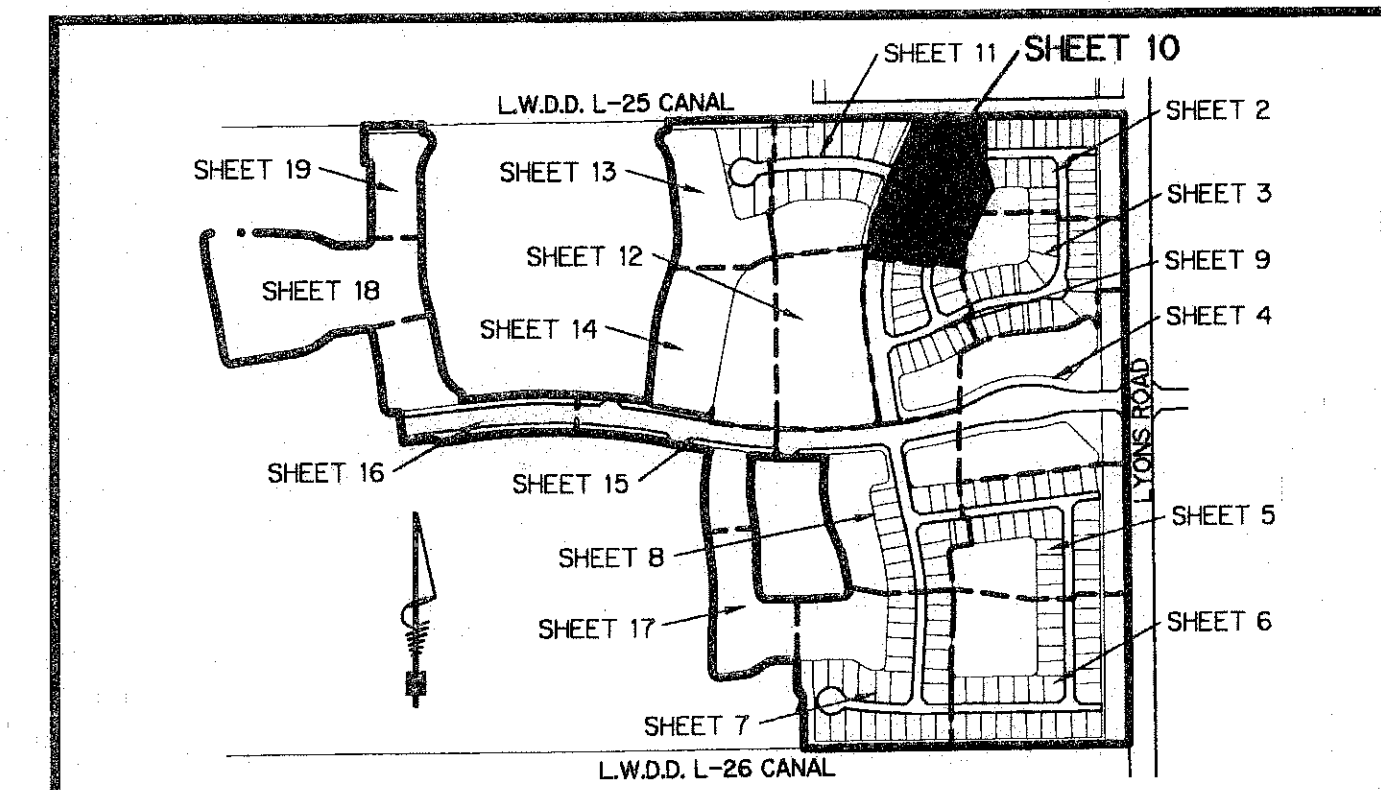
SHEET 11
SHEET 10
L.W.D.D. L-25 CANAL
SHEET 2
SHEET 19
SHEET 13
SHEET 3
SHEET 12
SHEET 9
SHEET 18
SHEET 14
SHEET 4
LYONS ROAD
SHEET 16
SHEET 15
SHEET 5
SHEET 8
SHEET 17
SHEET 6
SHEET 7
L.W.D.D. L-26 CANAL